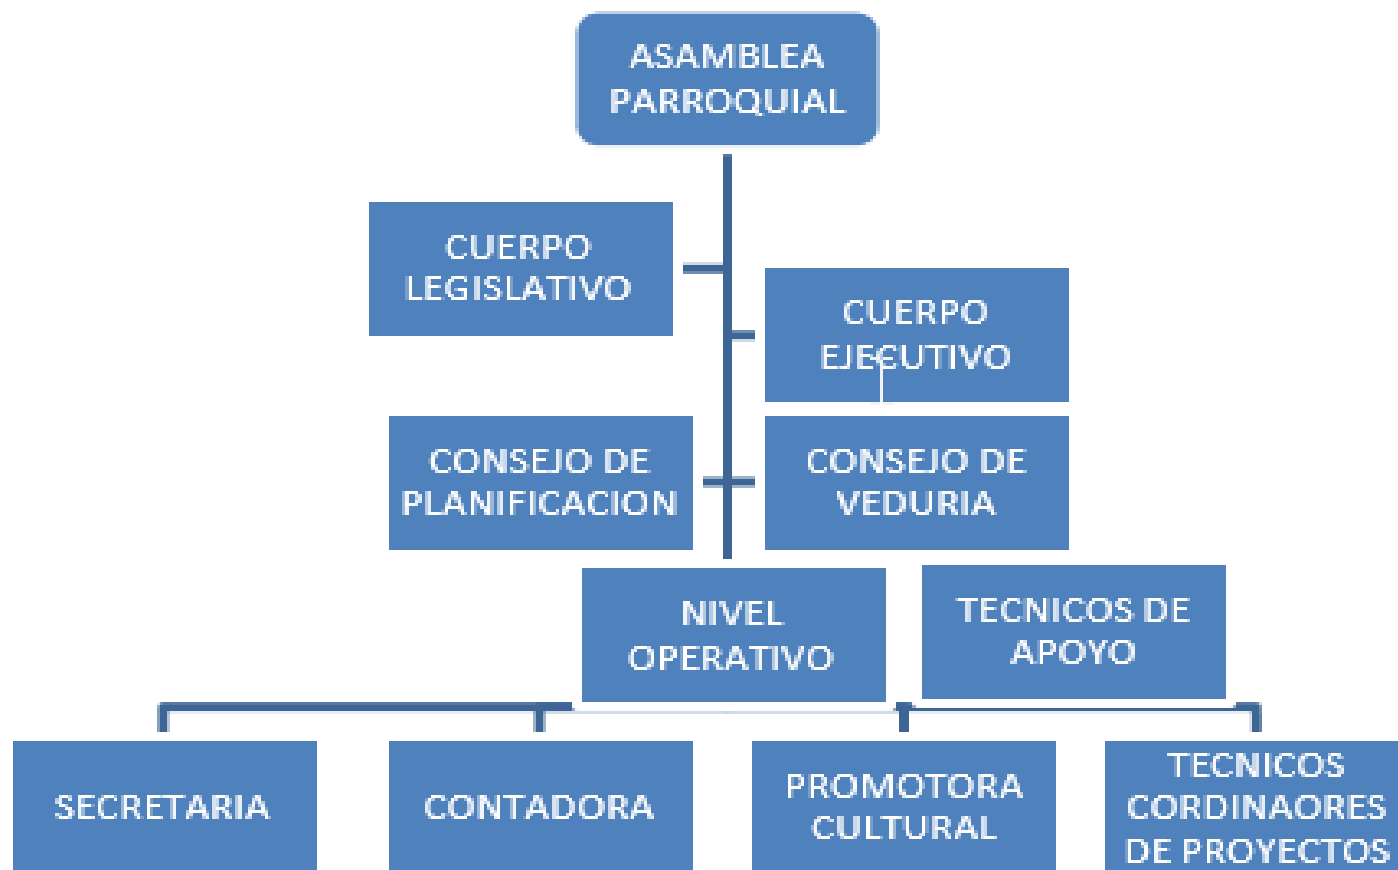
ASAMBLEA PARROQUIAL

CUERPO LEGISLATIVO

CUERPO EJECUTIVO

CONSEJO DE PLANIFICACION

CONSEJO DE VEDURIA

NIVEL OPERATIVO

TECNICOS DE APOYO

SECRETARIA

CONTADORA

PROMOTORA CULTURAL

TECNICOS CORDINAORES DE PROYECTOS